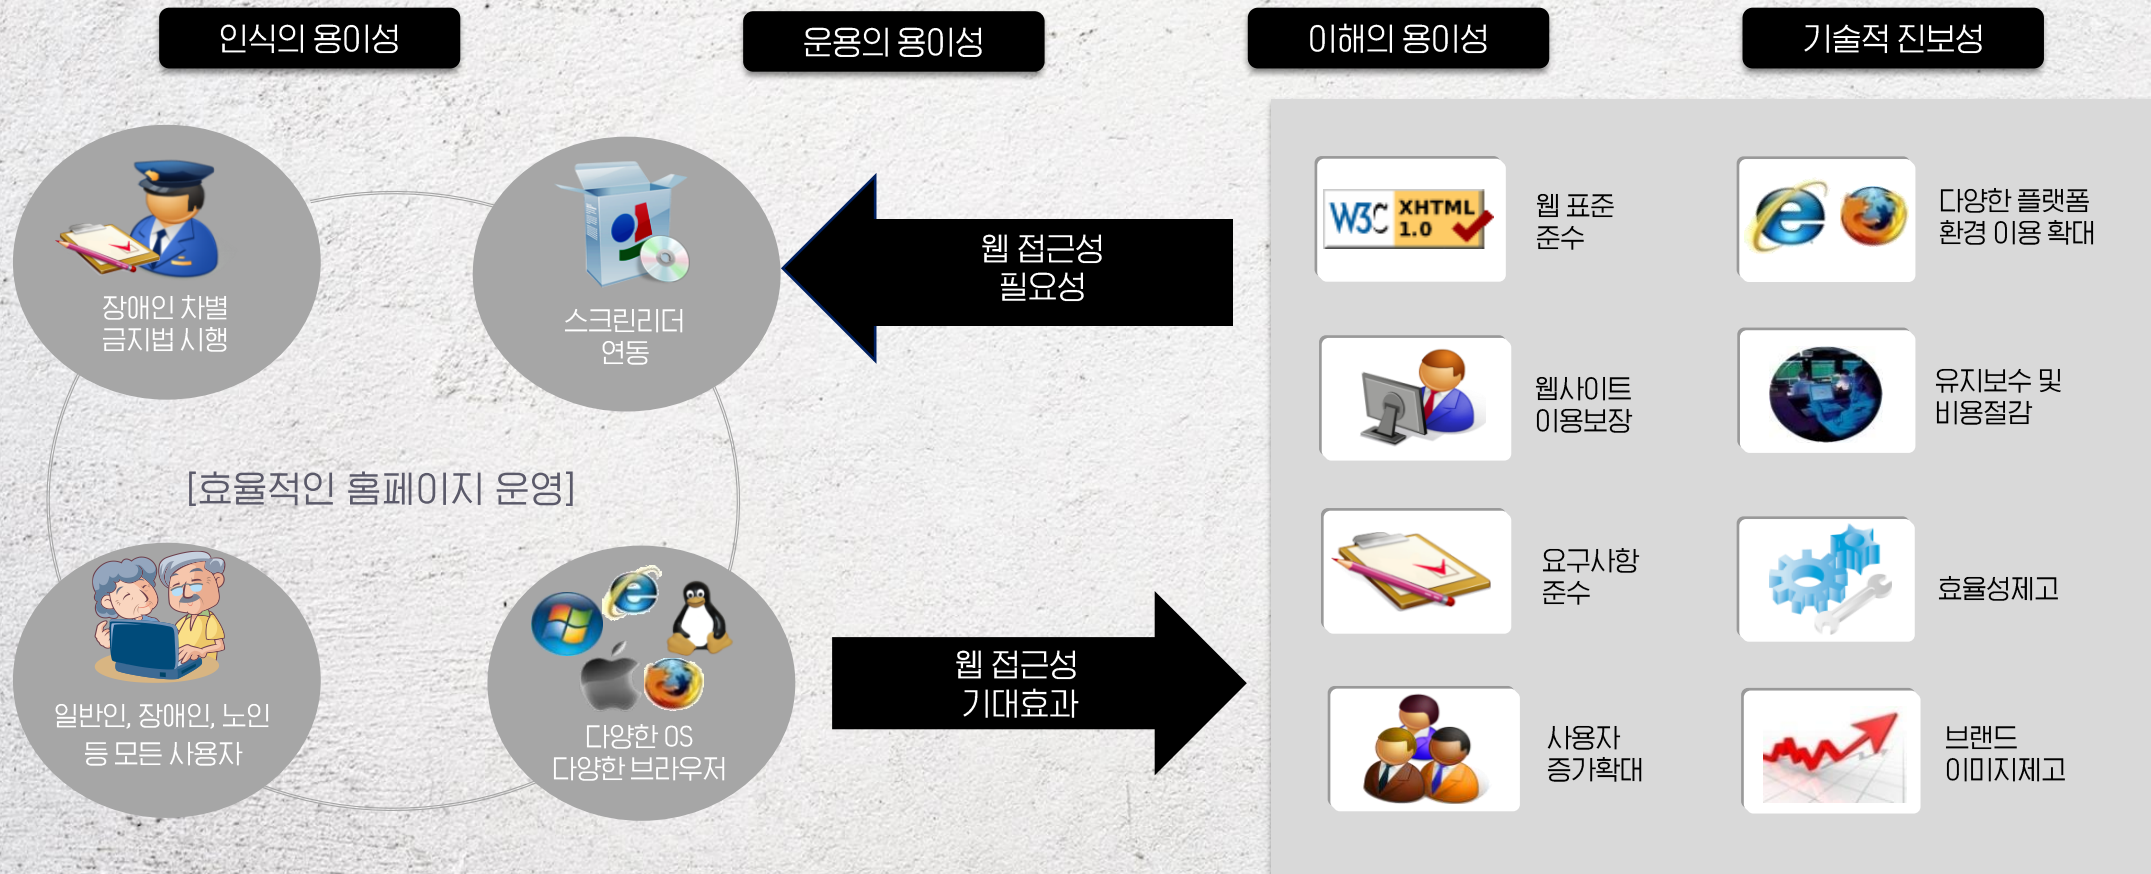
인식의 용이성

운용의 용이성

이해의 용이성

기술적 진보성

장애인 차별 금지법 시행

스크린리더 연동

[효율적인 홈페이지 운영]

일반인, 장애인, 노인 등 모든 사용자

다양한 OS 다양한 브라우저

웹 접근성 필요성

웹 접근성 기대효과

W3C XHTML 1.0

웹 표준 준수

다양한 플랫폼 환경 이용 확대

웹사이트 이용보장

유지보수 및 비용절감

요구사항 준수

효율성제고

사용자 증가확대

브랜드 이미지제고